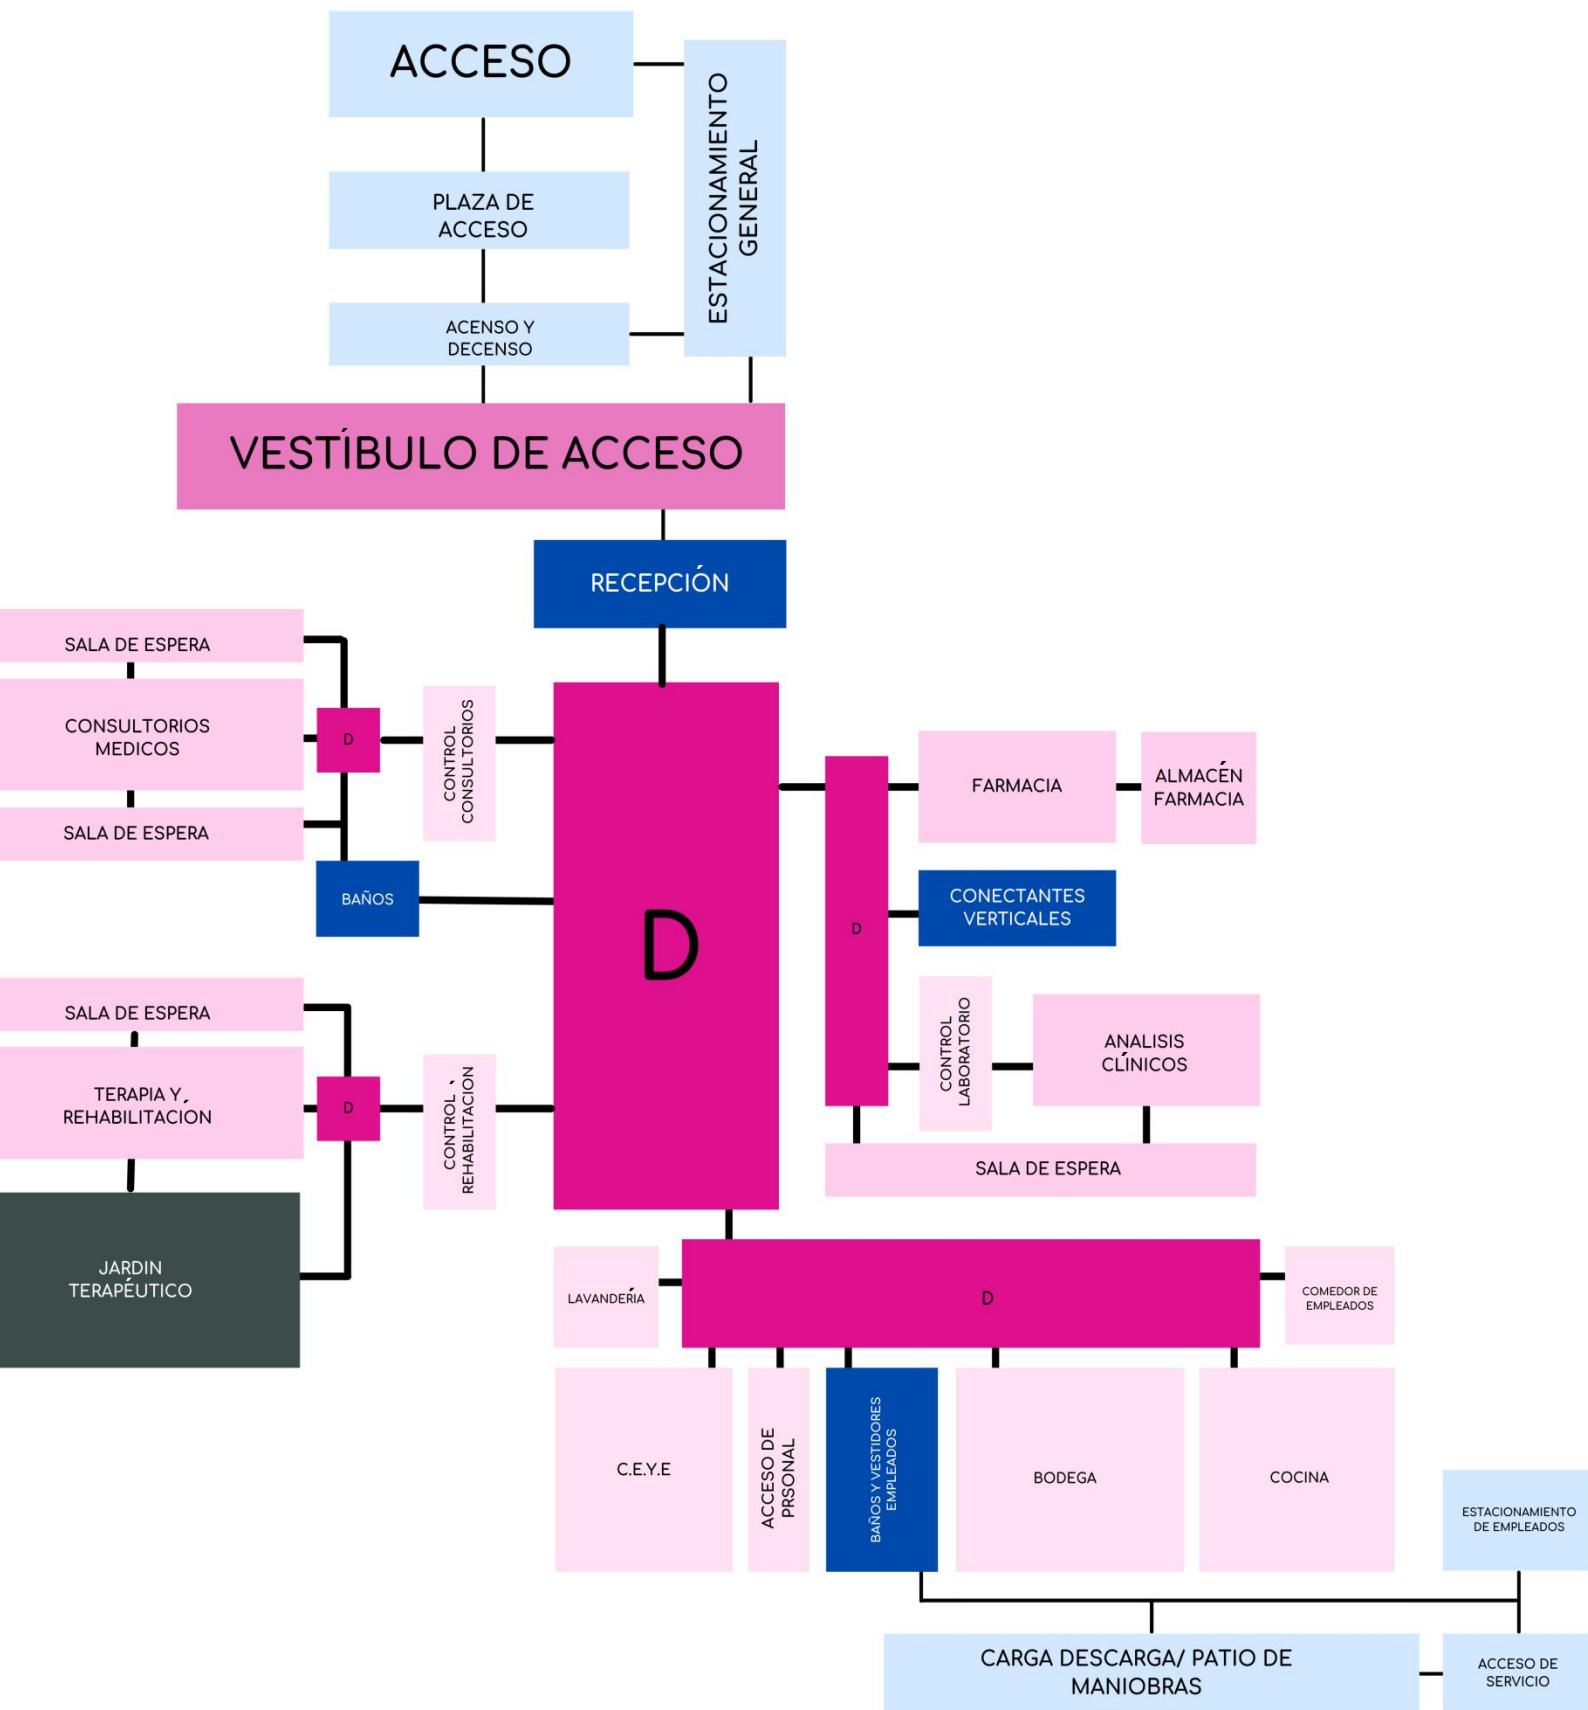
ACCESO

ESTACIONAMIENTO GENERAL

PLAZA DE ACCESO

ACENSO Y DECENSO

VESTÍBULO DE ACCESO

RECEPCIÓN

SALA DE ESPERA

CONSULTORIOS MEDICOS

SALA DE ESPERA

D

CONTROL CONSULTORIOS

BAÑOS

D

D

FARMACIA

ALMACÉN FARMACIA

CONECTANTES VERTICALES

CONTROL LABORATORIO

ANALISIS CLÍNICOS

SALA DE ESPERA

SALA DE ESPERA

TERAPIA Y, REHABILITACION

D

CONTROL REHABILITACION

JARDIN TERAPÉUTICO

LAVANDERÍA

D

COMEDOR DE EMPLEADOS

C.E.Y.E

ACCESO DE PRSONAL

BAÑOS Y VESTIDORES EMPLEADOS

BODEGA

COCINA

ESTACIONAMIENTO DE EMPLEADOS

CARGA DESCARGA/ PATIO DE MANIOBRAS

ACCESO DE SERVICIO